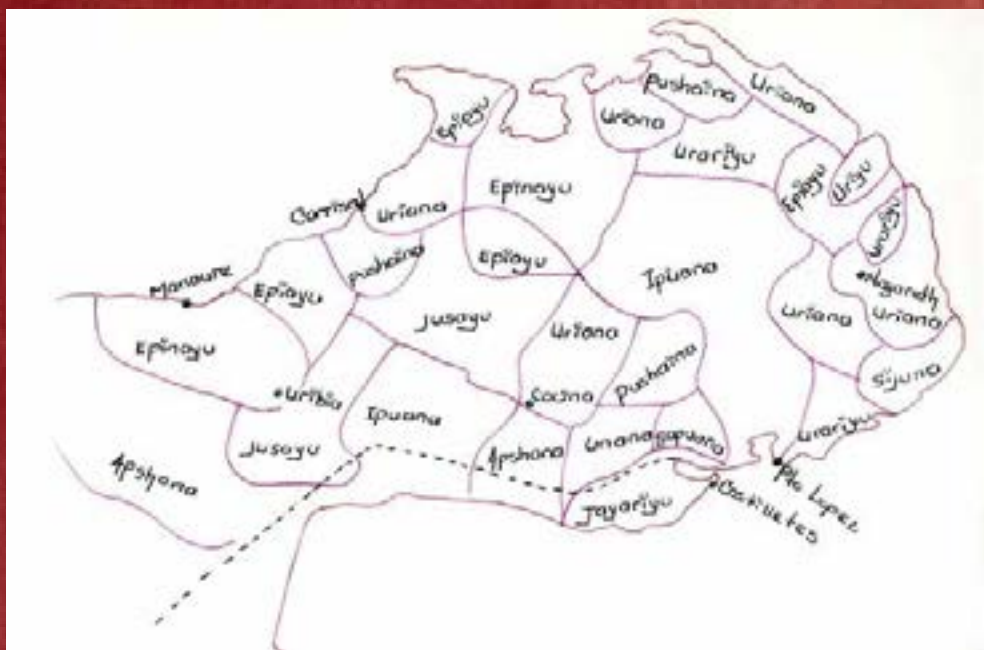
Pushaina
Uriana
Epiayu
Uriana
Urariyu
Epinayu
Cardinal
Uriana
Epiayu
Uriyu
Uraliyu
Pushaina
Epiayu
Ipuana
Manaure
Epiayu
Nazareth
Uriana
Uriana
Jusayu
Uriana
Epinayu
Sijuna
Pushaina
Uribia
Cosina
Ipuana
Urariyu
Jusayu
Apshana
Uranapuana
Pto Lopez
Apshana
Jayariyu
Castilletes